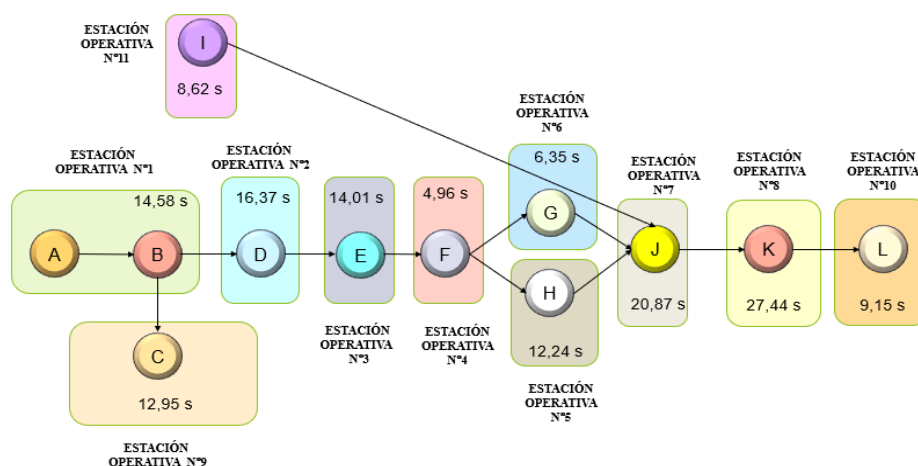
ESTACIÓN OPERATIVA N°11

I

8,62 s

ESTACIÓN OPERATIVA N°1

14,58 s

A

B

ESTACIÓN OPERATIVA N°2

16,37 s

D

14,01 s

E

4,96 s

F

ESTACIÓN OPERATIVA N°6

6,35 s

G

H

12,24 s

ESTACIÓN OPERATIVA N°7

J

20,87 s

ESTACIÓN OPERATIVA N°8

K

27,44 s

ESTACIÓN OPERATIVA N°10

L

9,15 s

C

12,95 s

ESTACIÓN OPERATIVA N°3

ESTACIÓN OPERATIVA N°4

ESTACIÓN OPERATIVA N°5

ESTACIÓN OPERATIVA N°9